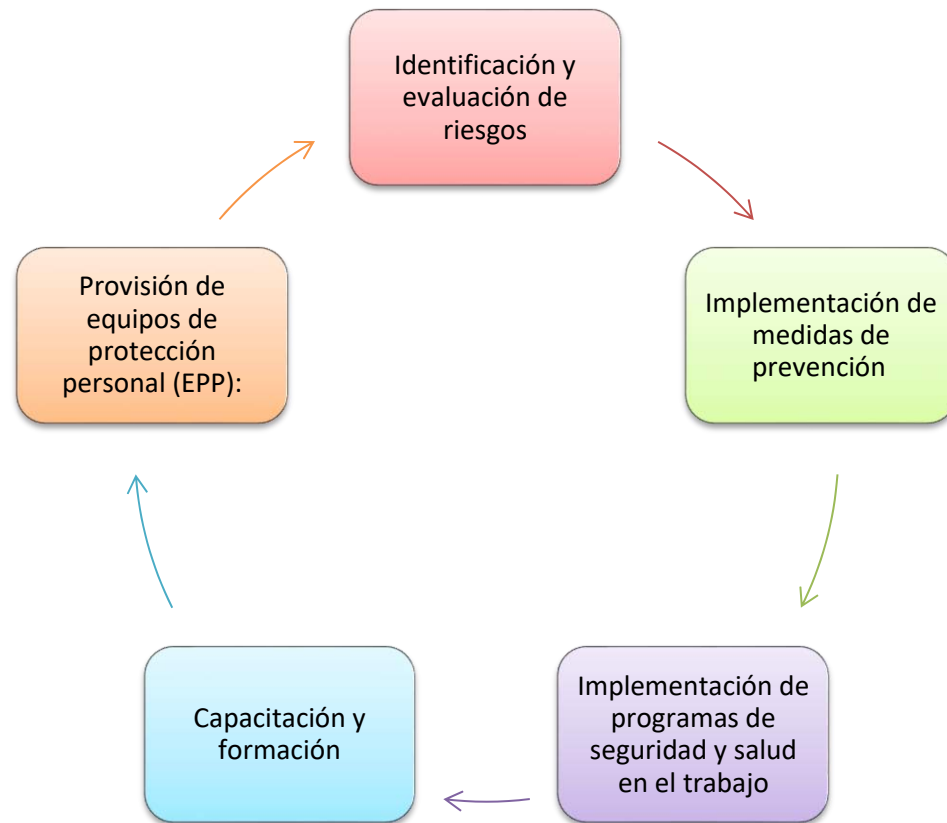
Identificación y evaluación de riesgos

Implementación de medidas de prevención

Implementación de programas de seguridad y salud en el trabajo

Capacitación y formación

Provisión de equipos de protección personal (EPP):